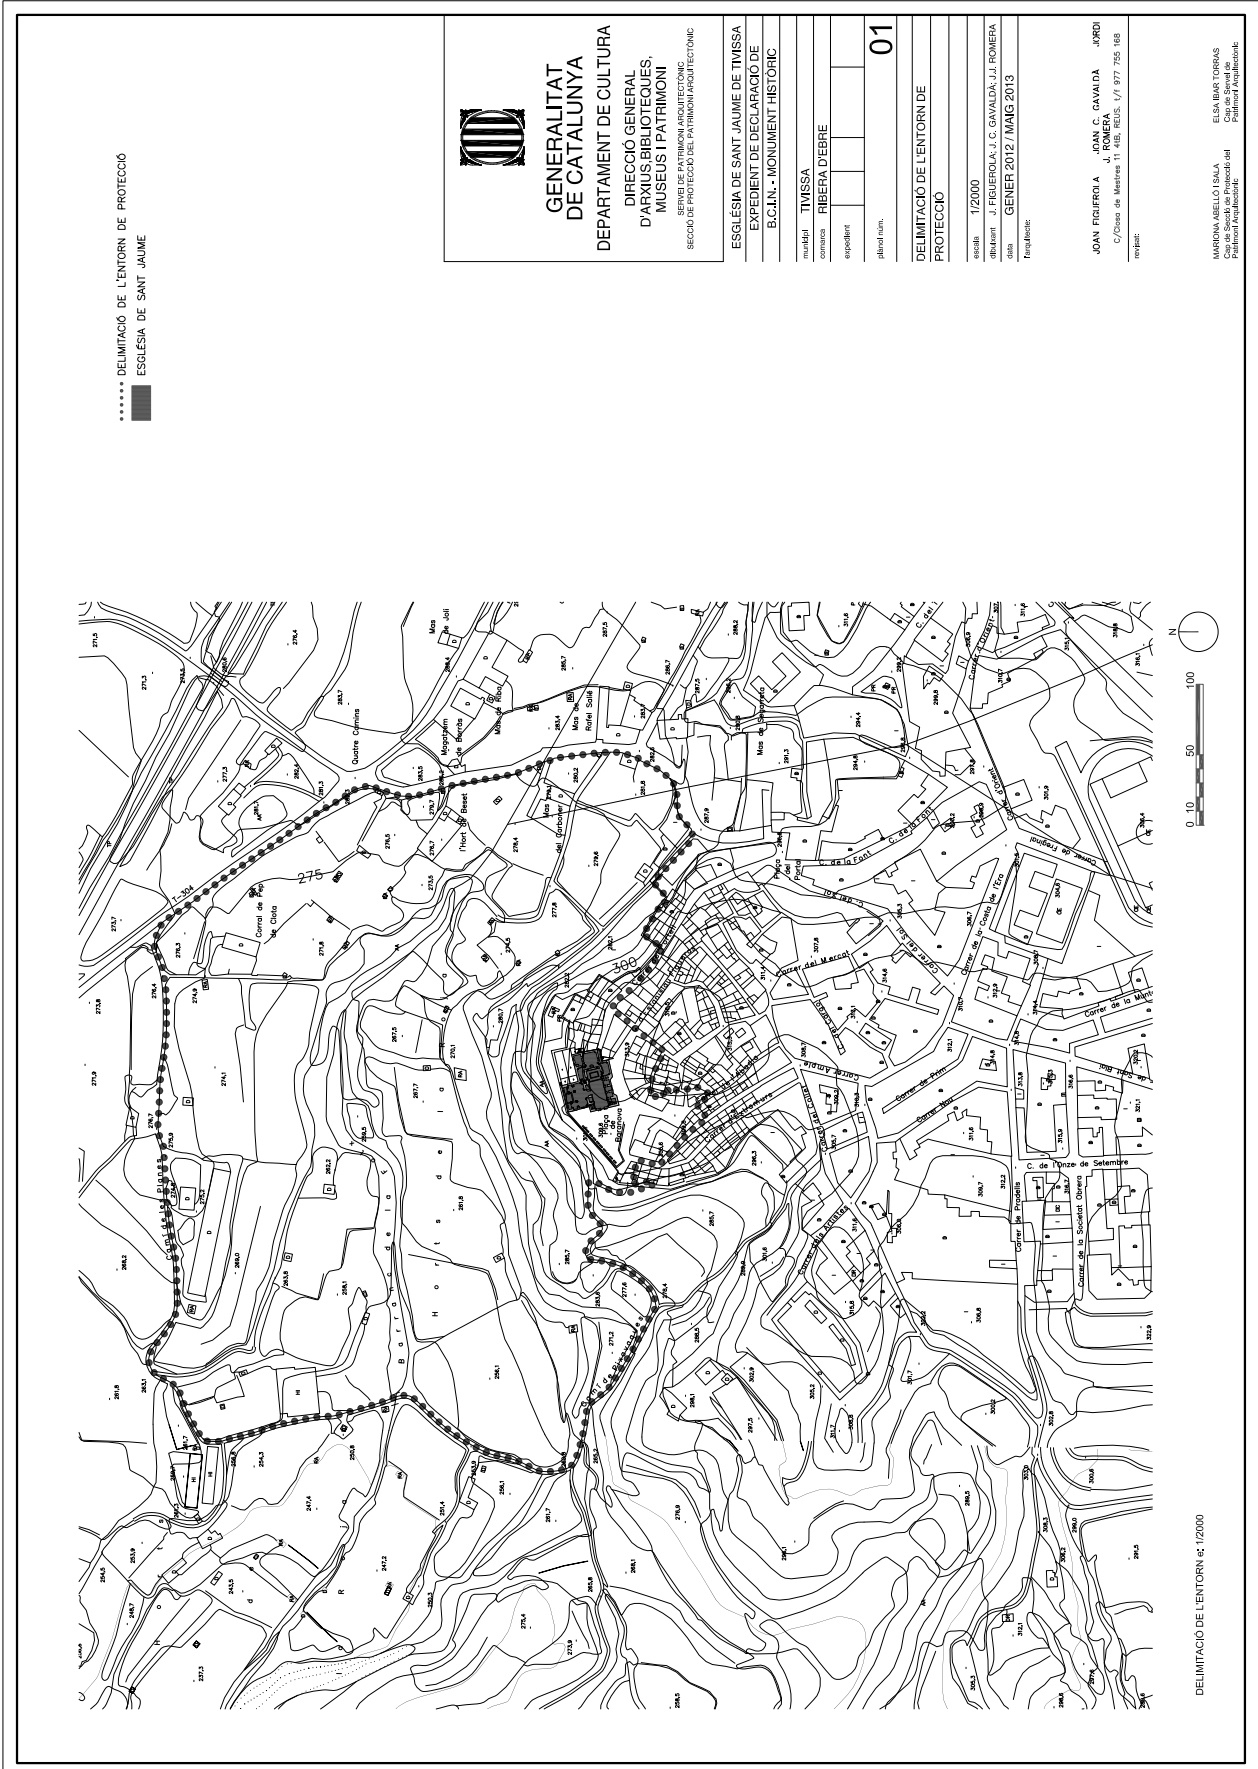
GENERALITAT DE CATALUNYA
DEPARTAMENT DE CULTURA
DIRECCIÓ GENERAL D'ARXIUS,BIBLIOTEQUES, MUSEUS I PATRIMONI
SERVEI DE PATRIMONI ARQUITECTÒNIC
SECCIÓ DE PROTECCIÓ DEL PATRIMONI ARQUITECTÒNIC

ESGLÉSIA DE SANT JAUME DE TIVISSA
EXPEDIENT DE DECLARACIÓ DE B.C.I.N. - MONUMENT HISTÒRIC

municipi TIVISSA
comarca RIBERA D'EBRE
expedient
plànol núm. 01

DELIMITACIÓ DE L'ENTORN DE PROTECCIÓ

escala 1/2000
dibuixant J. FIGUEROLA; J.C. GAVALDÀ; J.J. ROMERA
data GENER 2012 / MAIG 2013
l'arquitecte:

JOAN FIGUEROLA JOAN C. GAVALDÀ JORDI J. ROMERA
C/Closa de Mestres 11 4tB, REUS. t/f 977 755 168
revisat:

MARIONA ABELLÓ I SALA
Cap de Secció de Protecció del Patrimoni Arquitectònic

ELSA IBAR TORRAS
Cap de Servei de Patrimoni Arquitectònic

DELIMITACIÓ DE L'ENTORN DE PROTECCIÓ
ESGLÉSIA DE SANT JAUME

Quatre Camins
Mas de Joli
Magatzem de Berrús
Mas de Ribo
Mas de Ferré Sallé
Mas del Gorbóner
l'Hort de Besset
Mas de Salvador
Corral de Pep de Clota
Camí de les Planes
Horts de la Barranc de la
Camí de Piquet
Plaça de Barcelona
Plaça del Portal
C. de la Font
C. de l'Era
Carrer de la Costa de l'Era
Carrer del Mercat
Carrer Ample
Carrer de Prim
Carrer Nou
C. de l'Onze de Setembre
Carrer de Prodells
Carrer de la Societat Obrera
Carrer de la Muntanya
T-304
275
300
0 10 50 100
N

DELIMITACIÓ DE L'ENTORN e: 1/2000